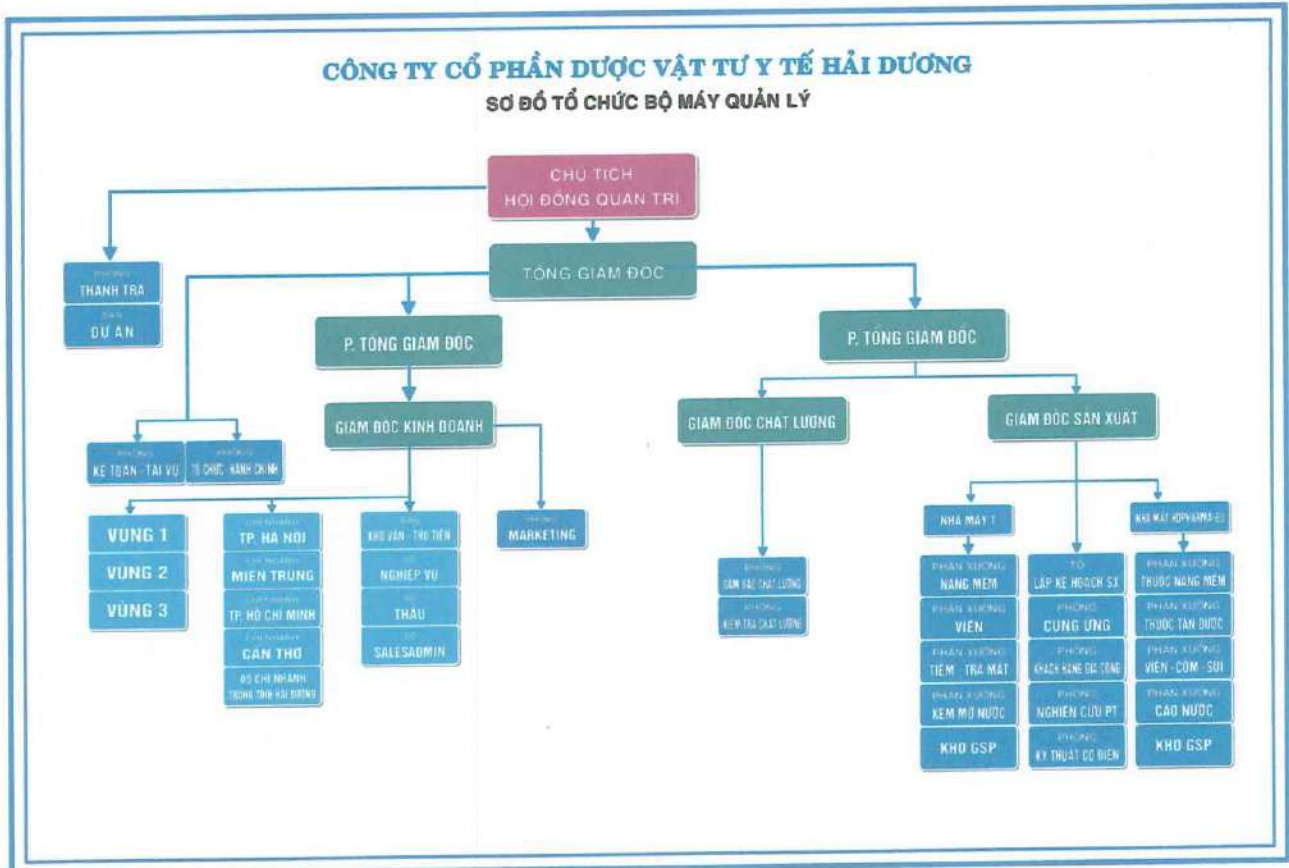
CÔNG TY CỔ PHẦN DƯỢC VẬT TƯ Y TẾ HẢI DƯƠNG

SƠ ĐỒ TỔ CHỨC BỘ MÁY QUẢN LÝ

CHỦ TỊCH HỘI ĐỒNG QUẢN TRỊ

PHÒNG THANH TRA

BAN DỰ ÁN

TỔNG GIÁM ĐỐC

P. TỔNG GIÁM ĐỐC

P. TỔNG GIÁM ĐỐC

PHÒNG KẾ TOÁN - TÀI VỤ

PHÒNG TỔ CHỨC - HÀNH CHÍNH

GIÁM ĐỐC KINH DOANH

GIÁM ĐỐC CHẤT LƯỢNG

GIÁM ĐỐC SẢN XUẤT

VÙNG 1

VÙNG 2

VÙNG 3

CHI NHÁNH TP. HÀ NỘI

CHI NHÁNH MIỀN TRUNG

CHI NHÁNH TP. HỒ CHÍ MINH

CHI NHÁNH CẦN THƠ

65 CHI NHÁNH TRONG TỈNH HẢI DƯƠNG

BAN KHO VẬN - THU TIỀN

BAN NGHIỆP VỤ

BAN THẦU

BAN SALESADMIN

PHÒNG MARKETING

PHÒNG ĐẢM BẢO CHẤT LƯỢNG

PHÒNG KIỂM TRA CHẤT LƯỢNG

NHÀ MÁY 1

PHÂN XƯỞNG NANG MỀM

PHÂN XƯỞNG VIÊN

PHÂN XƯỞNG TIÊM - TRA MẮT

PHÂN XƯỞNG KEM MỠ NƯỚC

KHO GSP

TỔ LẬP KẾ HOẠCH SX

PHÒNG CUNG ỨNG

PHÒNG KHÁCH HÀNG GIA CÔNG

PHÒNG NGHIÊN CỨU PT

PHÒNG KỸ THUẬT CƠ ĐIỆN

NHÀ MÁY HDPHARMA EU

PHÂN XƯỞNG THUỐC NANG MỀM

PHÂN XƯỞNG THUỐC TÂN DƯỢC

PHÂN XƯỞNG VIÊN - CỐM - SỦI

PHÂN XƯỞNG CAO NƯỚC

KHO GSP